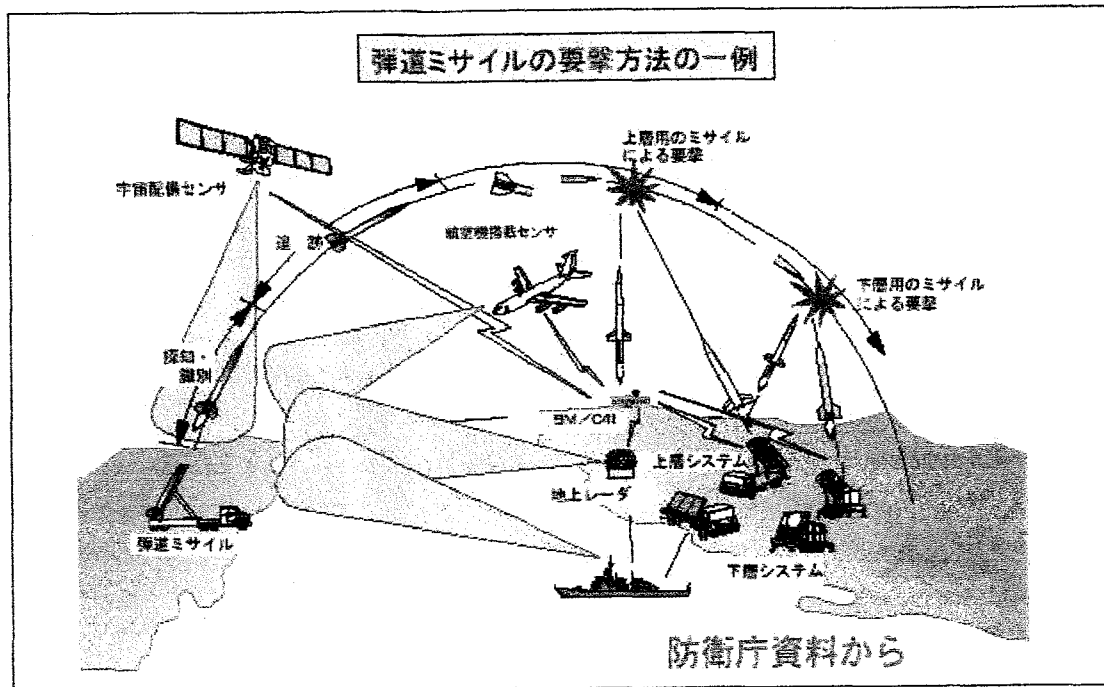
弾道ミサイルの要撃方法の一例

宇宙配備センサ

追跡

上層用のミサイルによる要撃

航空機搭載センサ

下層用のミサイルによる要撃

探知・識別

BM／C4I

上層システム

地上レーダ

弾道ミサイル

下層システム

防衛庁資料から